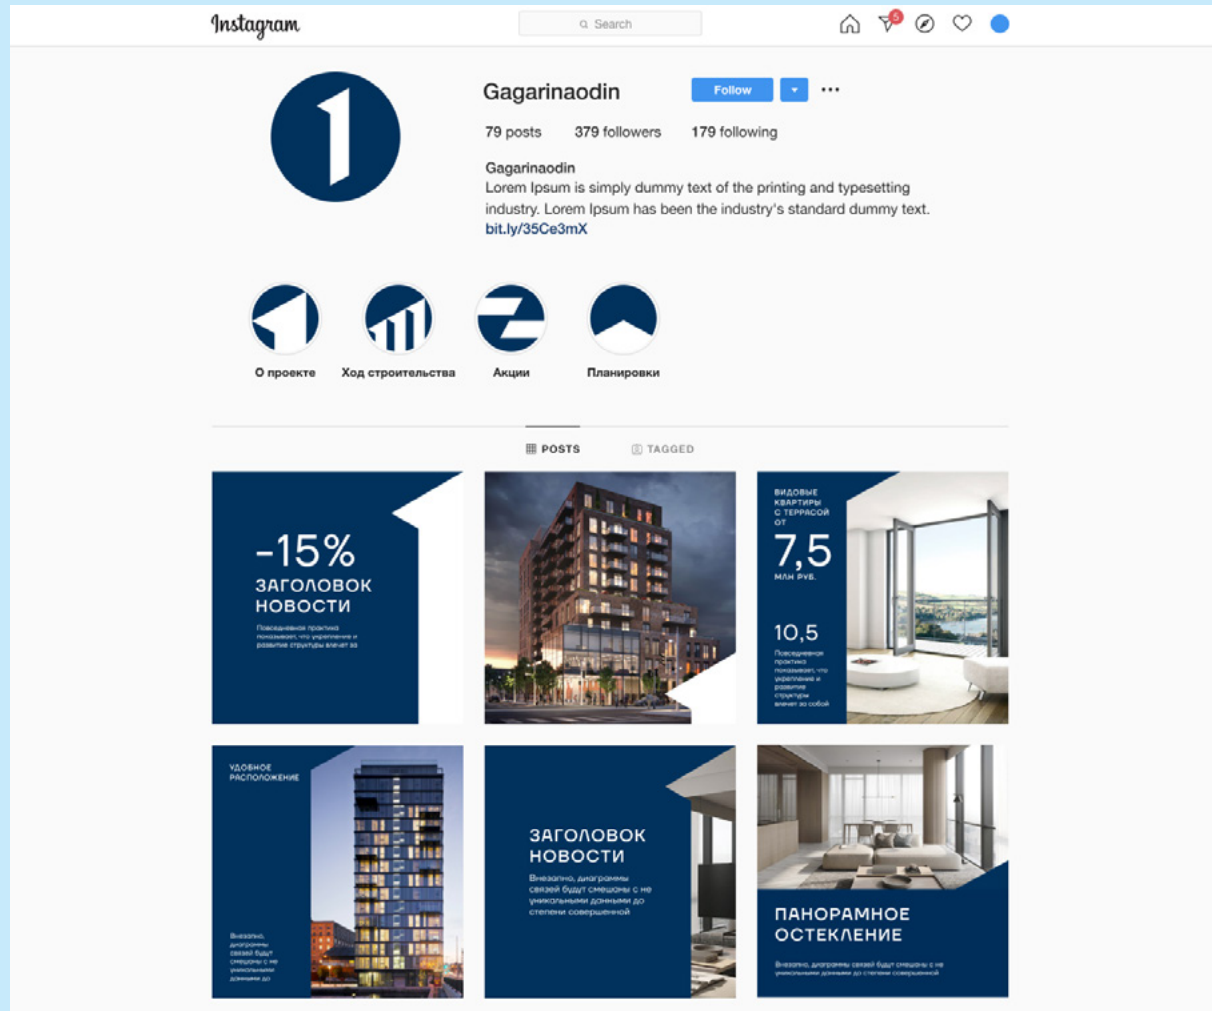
Instagram

Search

5

Gagarinaodin

Follow

79 posts 379 followers 179 following

Gagarinaodin
Lorem Ipsum is simply dummy text of the printing and typesetting industry. Lorem Ipsum has been the industry's standard dummy text.
bit.ly/35Ce3mX

О проекте

Ход строительства

Акции

Планировки

POSTS

TAGGED

-15%
ЗАГОЛОВОК НОВОСТИ
Повседневная практика показывает, что укрепление и развитие структуры влечет за

ВИДОВЫЕ КВАРТИРЫ С ТЕРРАСОЙ ОТ
7,5
МЛН РУБ.
10,5
Повседневная практика показывает, что укрепление и развитие структуры влечет за собой

УДОБНОЕ РАСПОЛОЖЕНИЕ
Внезапно, диаграммы связей будут смешаны с не уникальными данными до

ЗАГОЛОВОК НОВОСТИ
Внезапно, диаграммы связей будут смешаны с не уникальными данными до степени совершенной

ПАНОРАМНОЕ ОСТЕКЛЕНИЕ
Внезапно, диаграммы связей будут смешаны с не уникальными данными до степени совершенной